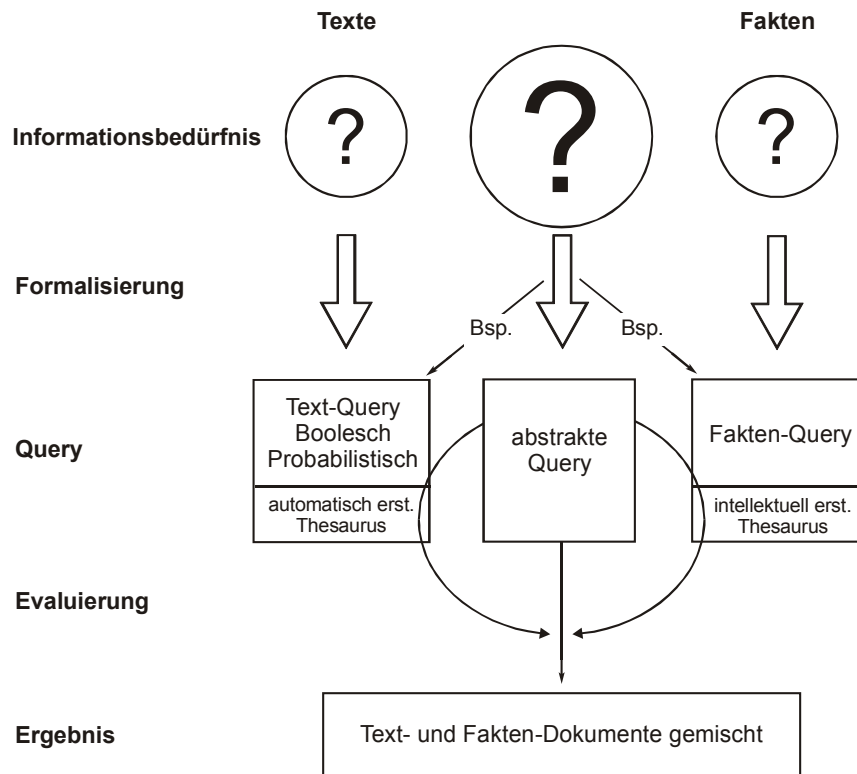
Texte

Fakten

Informationsbedürfnis

?

?

?

Formalisierung

Bsp.

Bsp.

Text-Query
Boolesch
Probabilistisch

automatisch erst.
Thesaurus

abstrakte
Query

Fakten-Query

intellektuell erst.
Thesaurus

Query

Evaluierung

Ergebnis

Text- und Fakten-Dokumente gemischt